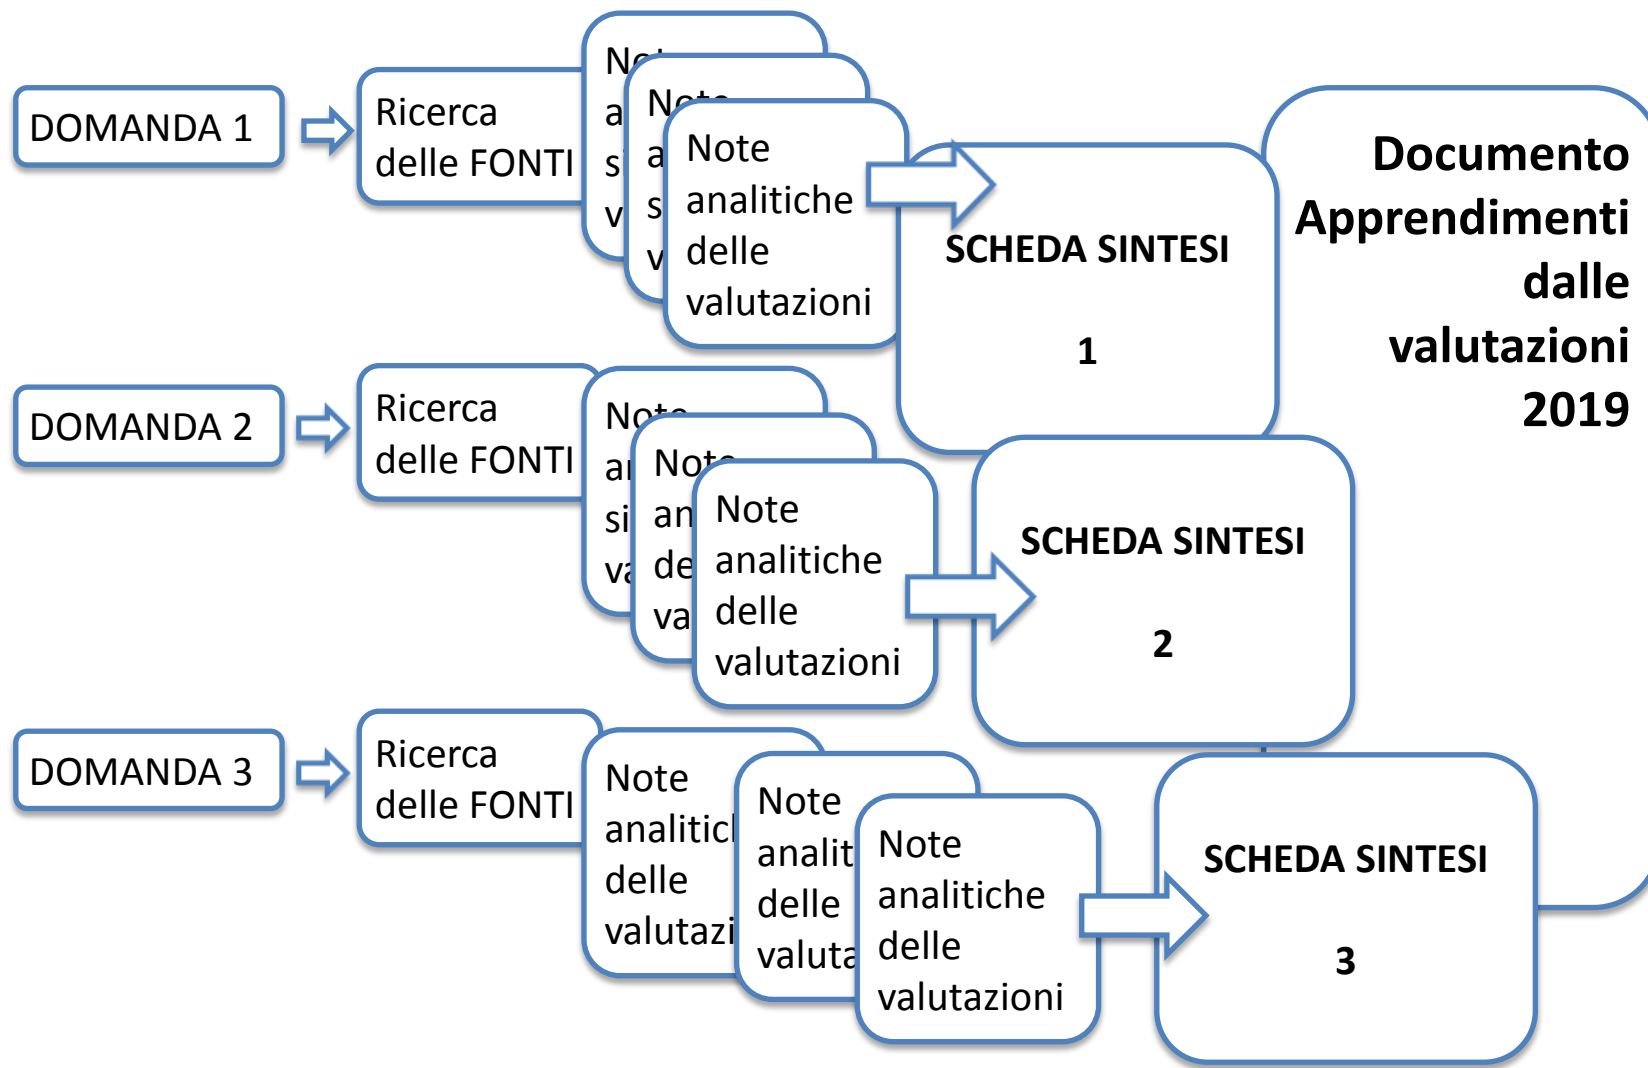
DOMANDA 1

Ricerca delle FONTI

No a si v

No a s v

Note analitiche delle valutazioni

SCHEDA SINTESI

1

Documento Apprendimenti dalle valutazioni 2019

DOMANDA 2

Ricerca delle FONTI

No ar si va

No an de va

Note analitiche delle valutazioni

SCHEDA SINTESI

2

DOMANDA 3

Ricerca delle FONTI

Note analitic delle valutazi

Note analit delle valuta

Note analitiche delle valutazioni

SCHEDA SINTESI

3